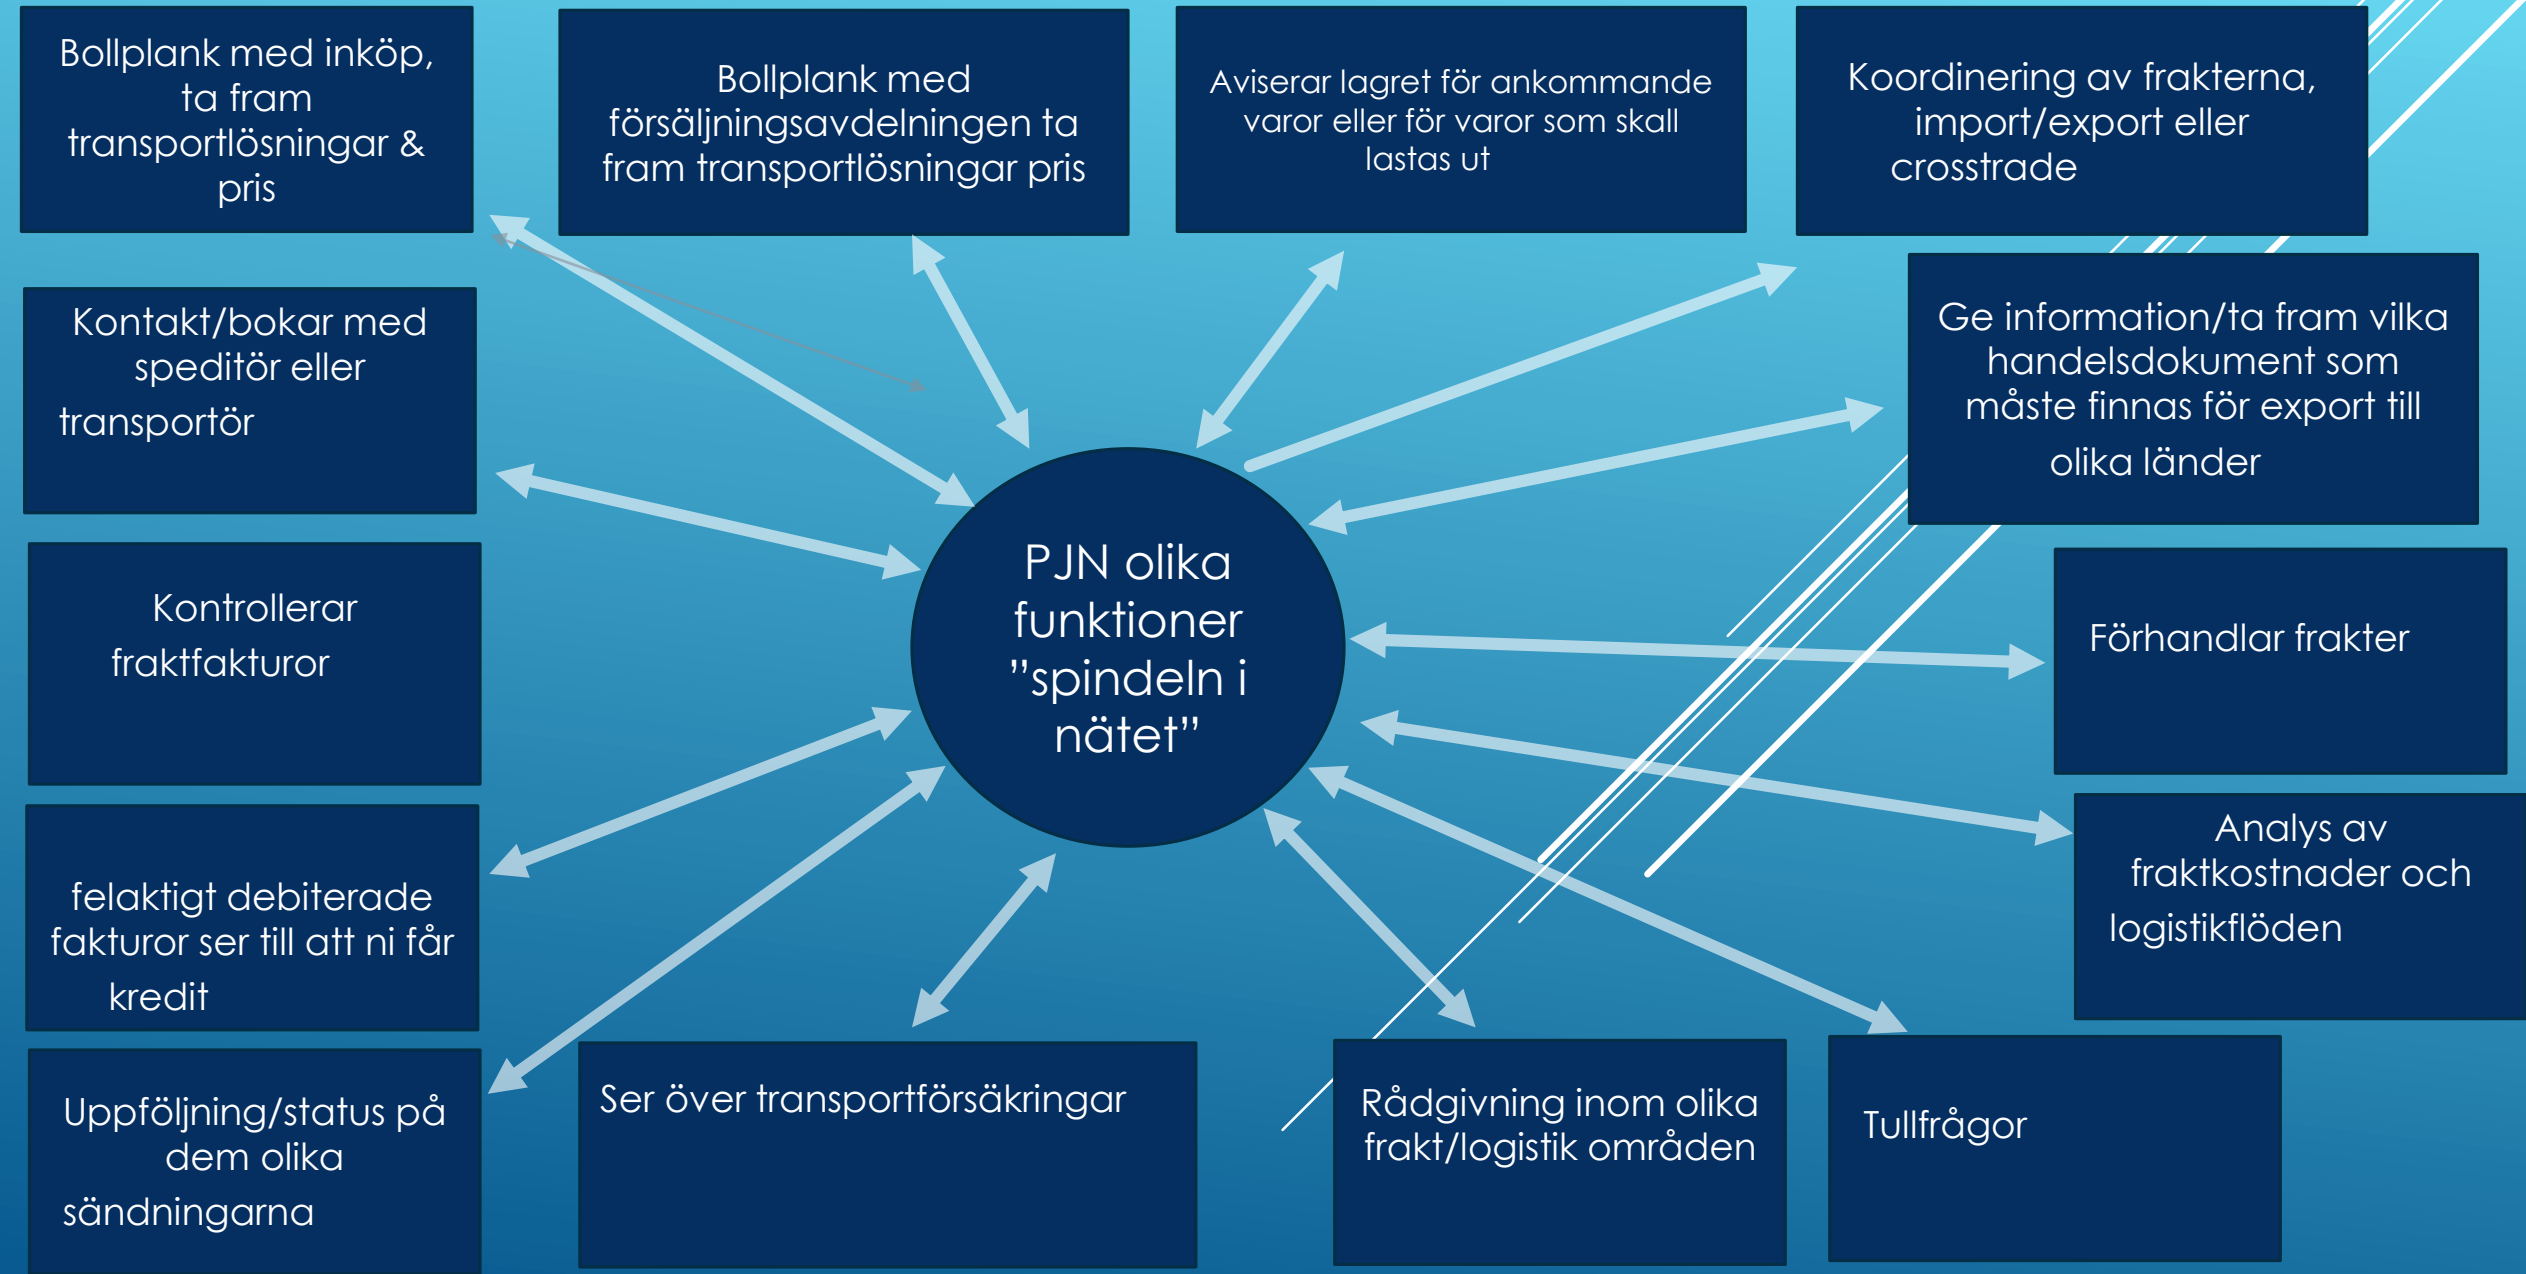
Bollplank med inköp, ta fram transportlösningar & pris

Bollplank med försäljningsavdelningen ta fram transportlösningar pris

Aviserar lagret för ankommande varor eller för varor som skall lastas ut

Koordinering av frakterna, import/export eller crosstrade

Kontakt/bokar med speditör eller transportör

Ge information/ta fram vilka handelsdokument som måste finnas för export till olika länder

PJN olika funktioner ”spindeln i nätet”

Kontrollerar fraktfakturor

Förhandlar frakter

felaktigt debiterade fakturor ser till att ni får kredit

Analys av fraktkostnader och logistikflöden

Uppföljning/status på dem olika sändningarna

Ser över transportförsäkringar

Rådgivning inom olika frakt/logistik områden

Tullfrågor